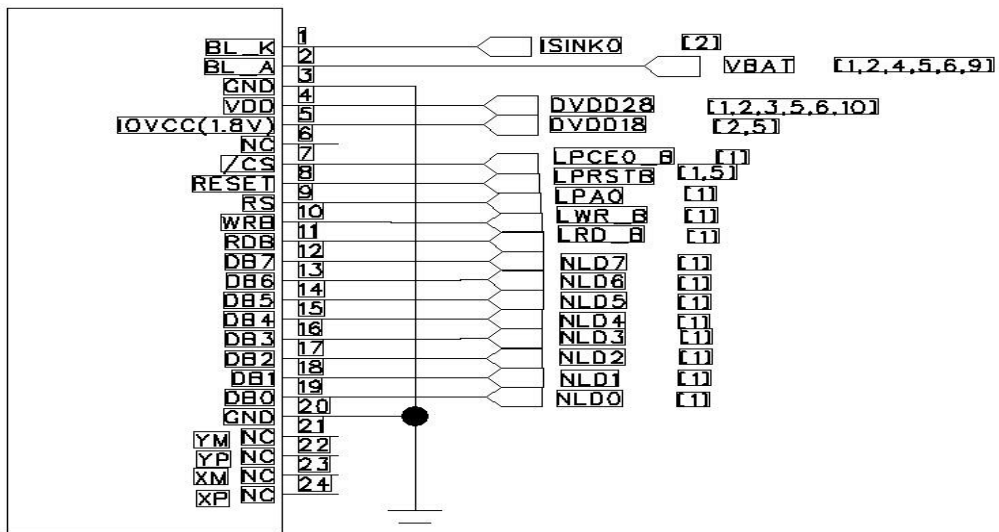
BL_K 1
2
BL_A 3
GND 4
VDD 5
IOVCC(1.8V) 6
NC 7
/CS 8
RESET 9
RS 10
WRB 11
RDB 12
DB7 13
DB6 14
DB5 15
DB4 16
DB3 17
DB2 18
DB1 19
DB0 20
GND 21
YM NC 22
YP NC 23
XM NC 24
XP NC

ISINK0 [2]
VBAT [1,2,4,5,6,9]
DVDD28 [1,2,3,5,6,10]
DVDD18 [2,5]
LPCE0_B [1]
LPRSTB [1,5]
LPA0 [1]
LWR_B [1]
LRD_B [1]
NLD7 [1]
NLD6 [1]
NLD5 [1]
NLD4 [1]
NLD3 [1]
NLD2 [1]
NLD1 [1]
NLD0 [1]